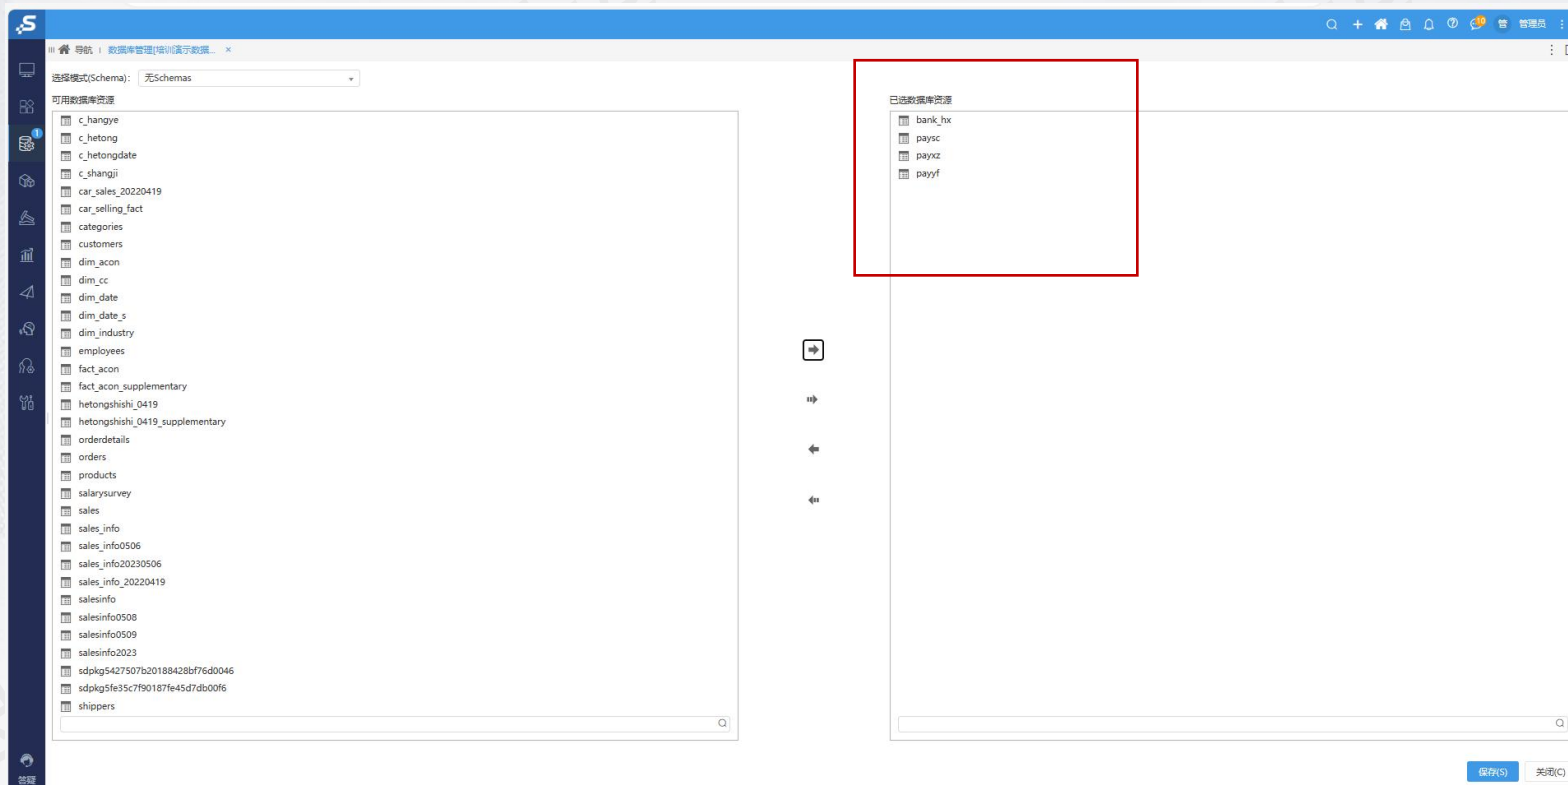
10 管理员

导航 数据库管理[培训演示数据... ×

选择模式(Schema)： 无Schemas

可用数据库资源

c_hangye
c_hetong
c_hetongdate
c_shangji
car_sales_20220419
car_selling_fact
categories
customers
dim_acon
dim_cc
dim_date
dim_date_s
dim_industry
employees
fact_acon
fact_acon_supplementary
hetongshishi_0419
hetongshishi_0419_supplementary
orderdetails
orders
products
salarysurvey
sales
sales_info
sales_info0506
sales_info20230506
sales_info_20220419
salesinfo
salesinfo0508
salesinfo0509
salesinfo2023
sdpkg5427507b20188428bf76d0046
sdpkg5fe35c7f90187fe45d7db00f6
shippers

已选数据库资源

bank_hx
paysc
payxz
payyf

答疑

保存(S) 关闭(C)